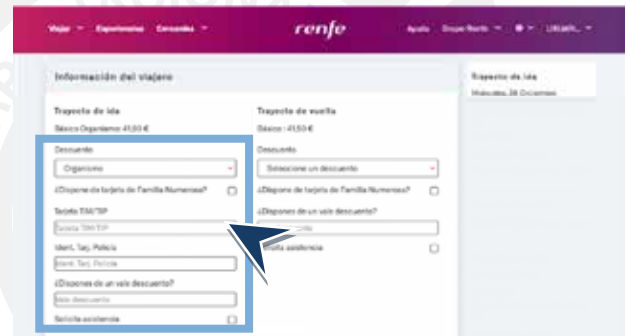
Viajar Experiencias Cercanías renfe Ayuda Grupo Renfe

Información del viajero

Trayecto de ida
Básico Organismo 41,50 €
Descuento
Organismo
¿Dispone de tarjeta de Familia Numerosa?
Tarjeta TIM/TIP
Tarjeta TIM/TIP
Ident. Tarj. Policía
Ident. Tarj. Policía
¿Dispones de un vale descuento?
Vale descuento
Solicita asistencia

Trayecto de vuelta
Básico : 41,50 €
Descuento
Seleccione un descuento
¿Dispone de tarjeta de Familia Numerosa?
¿Dispones de un vale descuento?
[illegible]
Solicita asistencia

Trayecto de ida
Miércoles, 28 Diciembre